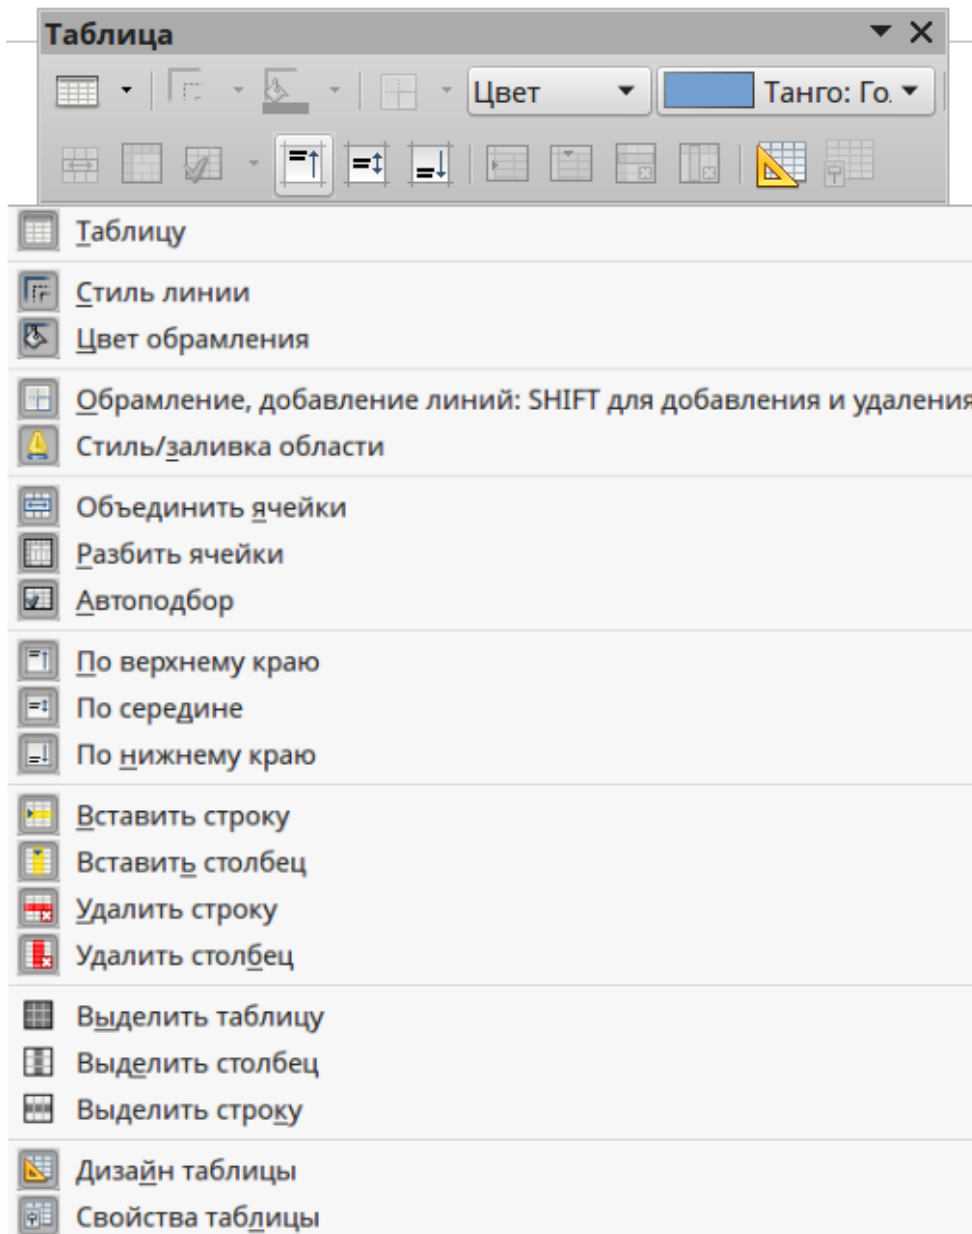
Таблица

Цвет

Танго: Го.

Таблицу

Стиль линии

Цвет обрамления

Обрамление, добавление линий: SHIFT для добавления и удаления

Стиль/заливка области

Объединить ячейки

Разбить ячейки

Автоподбор

По верхнему краю

По середине

По нижнему краю

Вставить строку

Вставить столбец

Удалить строку

Удалить столбец

Выделить таблицу

Выделить столбец

Выделить строку

Дизайн таблицы

Свойства таблицы